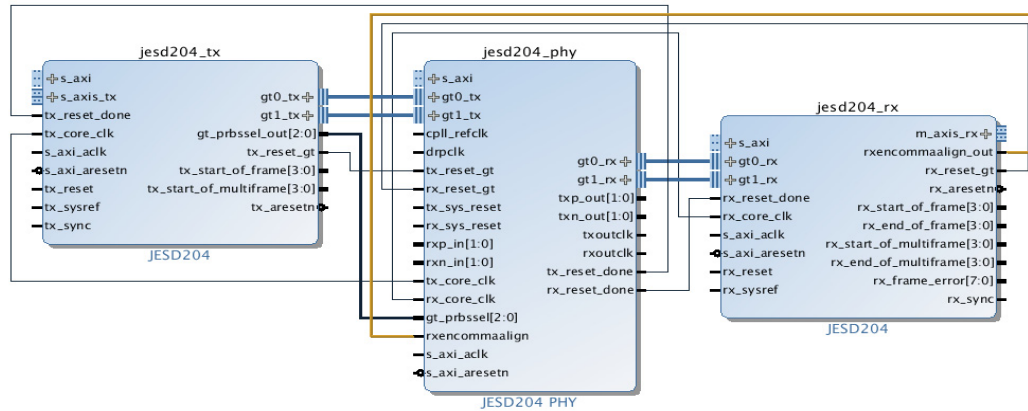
jesd204_tx

s_axi
s_axis_tx
tx_reset_done
tx_core_clk
s_axi_aclk
s_axi_aresetn
tx_reset
tx_sysref
tx_sync

gt0_tx
gt1_tx
gt_prbssel_out[2:0]
tx_reset_gt
tx_start_of_frame[3:0]
tx_start_of_multiframe[3:0]
tx_aresetn

JESD204

jesd204_phy

s_axi
gt0_tx
gt1_tx
cpll_refclk
drpclk
tx_reset_gt
rx_reset_gt
tx_sys_reset
rx_sys_reset
rxp_in[1:0]
rxn_in[1:0]
tx_core_clk
rx_core_clk
gt_prbssel[2:0]
rxencommaalign
s_axi_aclk
s_axi_aresetn

gt0_rx
gt1_rx
txp_out[1:0]
txn_out[1:0]
txoutclk
rxoutclk
tx_reset_done
rx_reset_done

JESD204 PHY

jesd204_rx

s_axi
gt0_rx
gt1_rx
rx_reset_done
rx_core_clk
s_axi_aclk
s_axi_aresetn
rx_reset
rx_sysref

m_axis_rx
rxencommaalign_out
rx_reset_gt
rx_aresetn
rx_start_of_frame[3:0]
rx_end_of_frame[3:0]
rx_start_of_multiframe[3:0]
rx_end_of_multiframe[3:0]
rx_frame_error[7:0]
rx_sync

JESD204